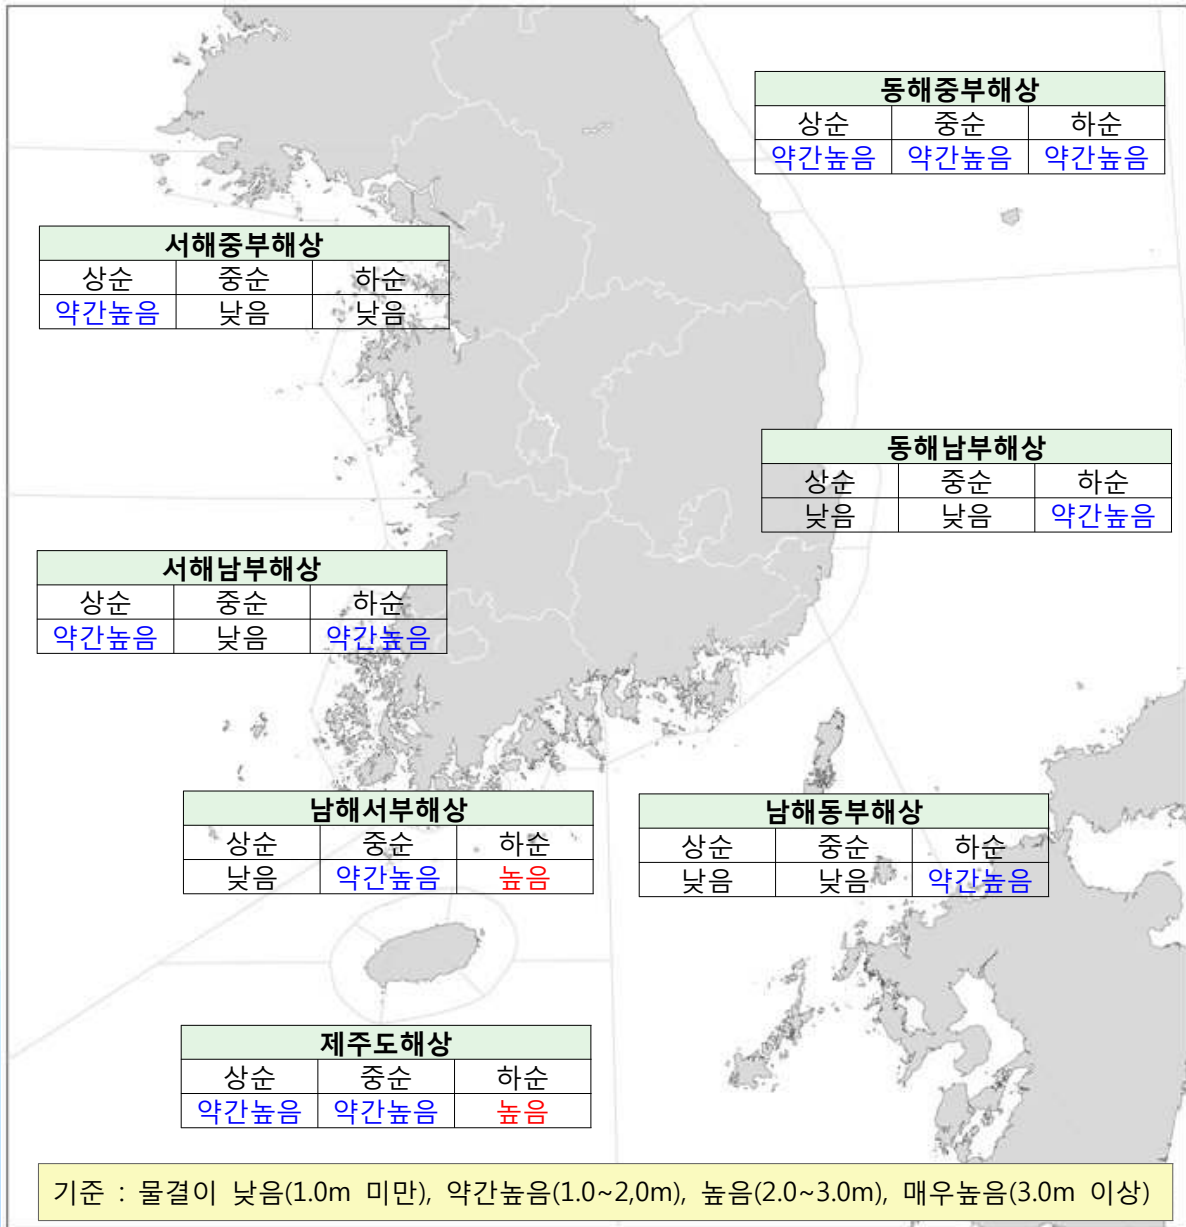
| 동해중부해상 | | |
|---|---|---|
| 상순 | 중순 | 하순 |
| 약간높음 | 약간높음 | 약간높음 |

| 서해중부해상 | | |
|---|---|---|
| 상순 | 중순 | 하순 |
| 약간높음 | 낮음 | 낮음 |

| 동해남부해상 | | |
|---|---|---|
| 상순 | 중순 | 하순 |
| 낮음 | 낮음 | 약간높음 |

| 서해남부해상 | | |
|---|---|---|
| 상순 | 중순 | 하순 |
| 약간높음 | 낮음 | 약간높음 |

| 남해서부해상 | | |
|---|---|---|
| 상순 | 중순 | 하순 |
| 낮음 | 약간높음 | 높음 |

| 남해동부해상 | | |
|---|---|---|
| 상순 | 중순 | 하순 |
| 낮음 | 낮음 | 약간높음 |

| 제주도해상 | | |
|---|---|---|
| 상순 | 중순 | 하순 |
| 약간높음 | 약간높음 | 높음 |

기준 : 물결이 낮음(1.0m 미만), 약간높음(1.0~2,0m), 높음(2.0~3.0m), 매우높음(3.0m 이상)